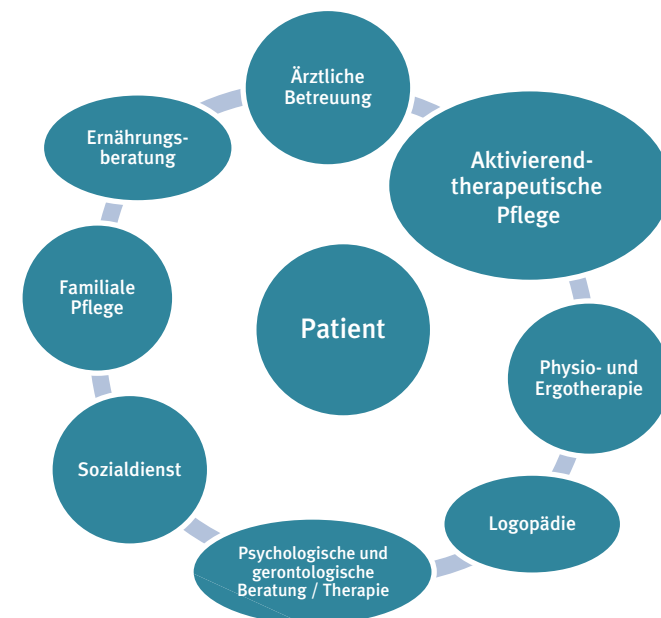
Ärztliche Betreuung

Aktivierend-therapeutische Pflege

Physio- und Ergotherapie

Logopädie

Psychologische und gerontologische Beratung / Therapie

Sozialdienst

Familiale Pflege

Ernährungs-beratung

Patient